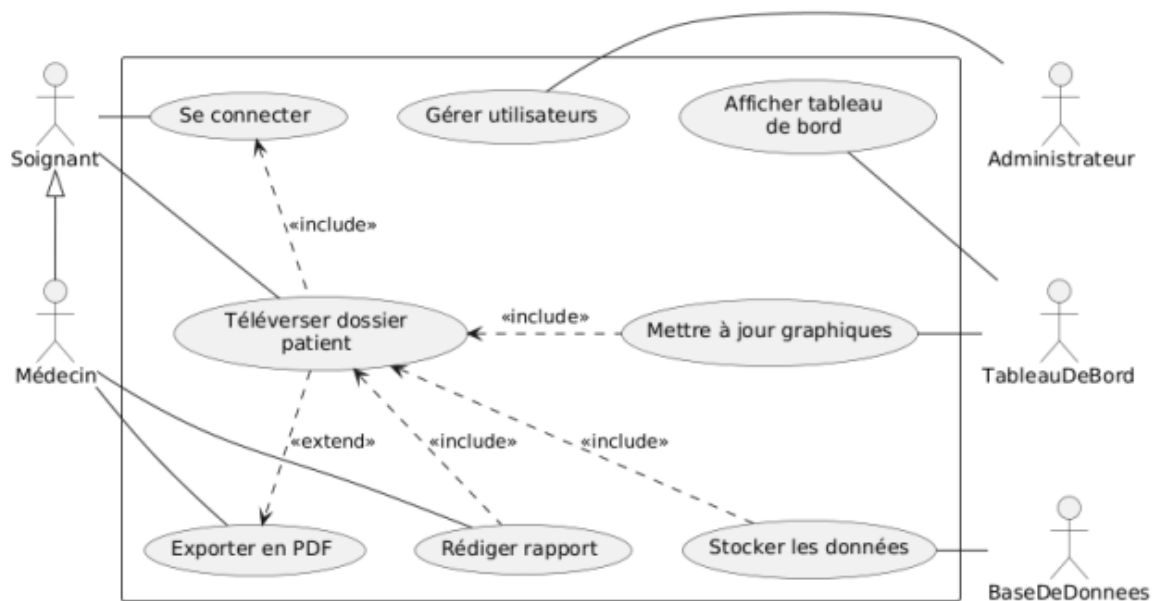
Soignant

Se connecter

Gérer utilisateurs

Afficher tableau de bord

Administrateur

«include»

Téléverser dossier patient

«include»

Mettre à jour graphiques

TableauDeBord

Médecin

«extend»

«include»

«include»

Exporter en PDF

Rédiger rapport

Stocker les données

BaseDeDonnees